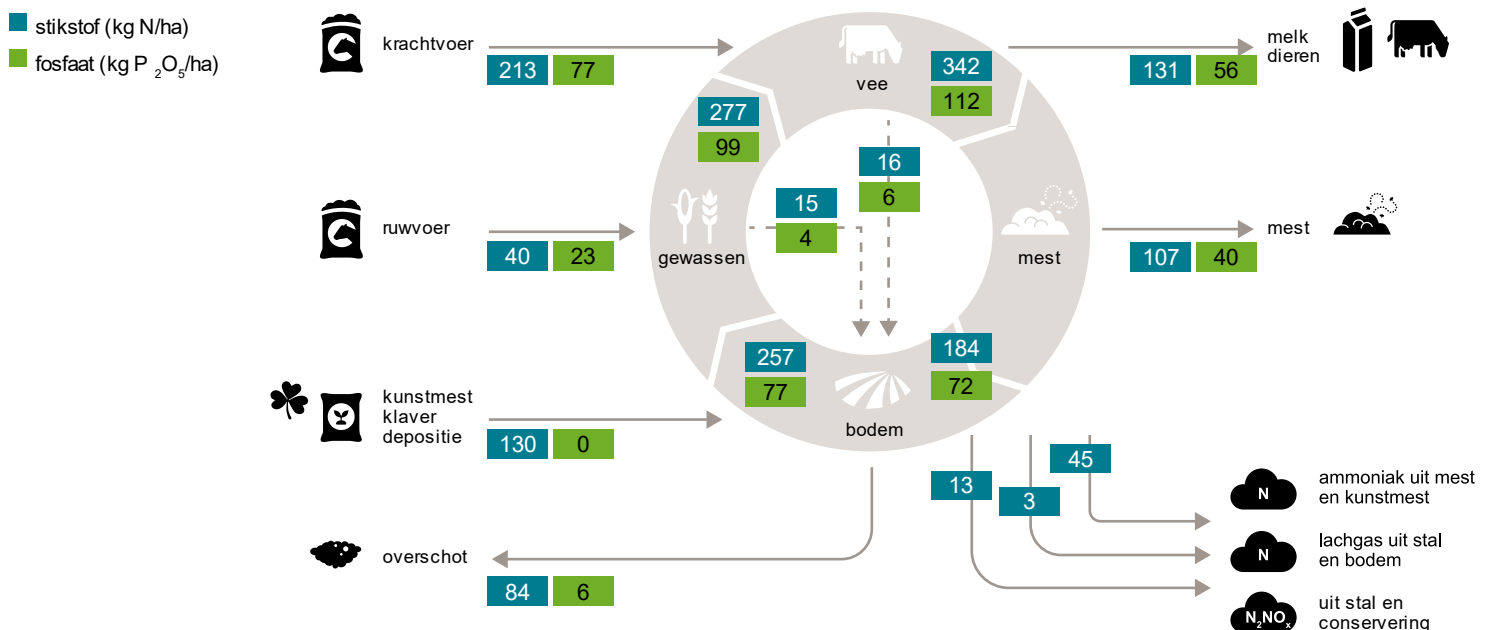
stikstof (kg N/ha)
fosfaat (kg $P_2O_5$/ha)

krachtvoer
213 77

ruwvoer
40 23

kunstmest
klaver
depositie
130 0

overschot
84 6

vee
342
112

277
99

16
6

15
4

gewassen

mest

257
77

184
72

bodem

melk
dieren
131 56

mest
107 40

45
13
3

N
ammoniak uit mest en kunstmest

N
lachgas uit stal en bodem

$N_2NO_x$
uit stal en conservering